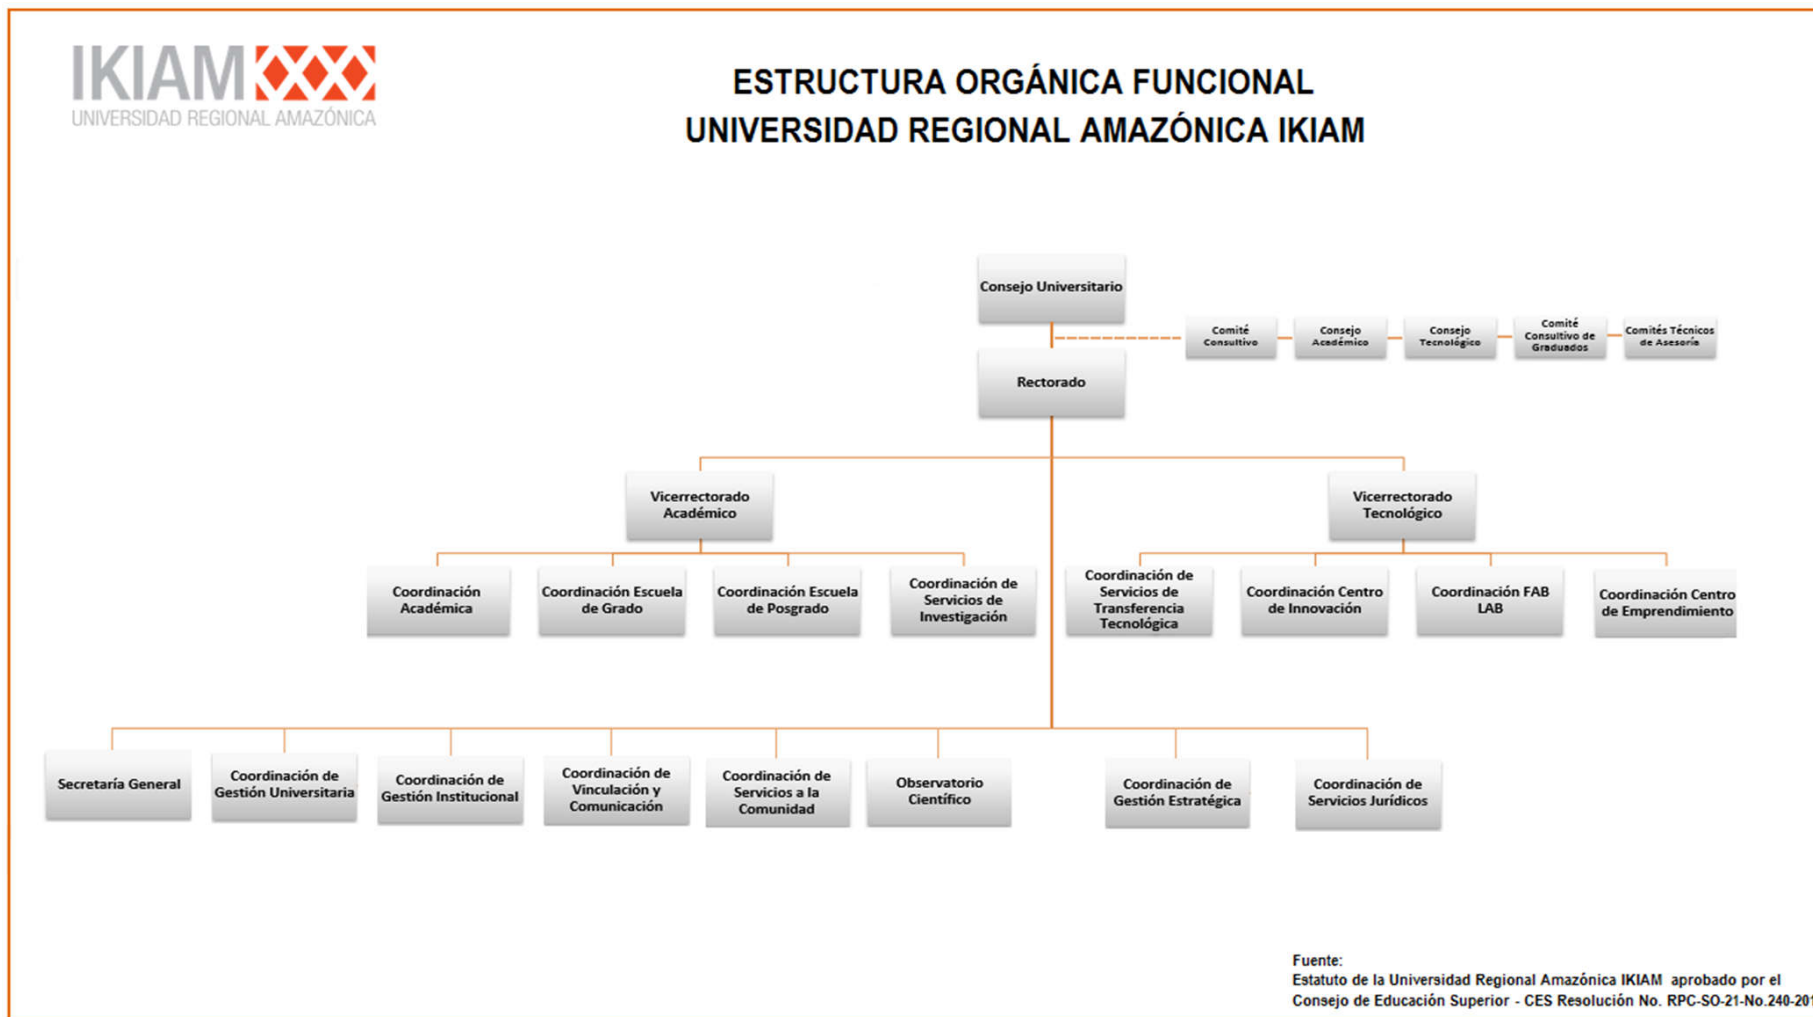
IKIAM
UNIVERSIDAD REGIONAL AMAZÓNICA

ESTRUCTURA ORGÁNICA FUNCIONAL
UNIVERSIDAD REGIONAL AMAZÓNICA IKIAM

Consejo Universitario

Comité Consultivo

Consejo Académico

Consejo Tecnológico

Comité Consultivo de Graduados

Comités Técnicos de Asesoría

Rectorado

Vicerrectorado Académico

Vicerrectorado Tecnológico

Coordinación Académica

Coordinación Escuela de Grado

Coordinación Escuela de Posgrado

Coordinación de Servicios de Investigación

Coordinación de Servicios de Transferencia Tecnológica

Coordinación Centro de Innovación

Coordinación FAB LAB

Coordinación Centro de Emprendimiento

Secretaría General

Coordinación de Gestión Universitaria

Coordinación de Gestión Institucional

Coordinación de Vinculación y Comunicación

Coordinación de Servicios a la Comunidad

Observatorio Científico

Coordinación de Gestión Estratégica

Coordinación de Servicios Jurídicos

Fuente:
Estatuto de la Universidad Regional Amazónica IKIAM aprobado por el Consejo de Educación Superior - CES Resolución No. RPC-SO-21-No.240-20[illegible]